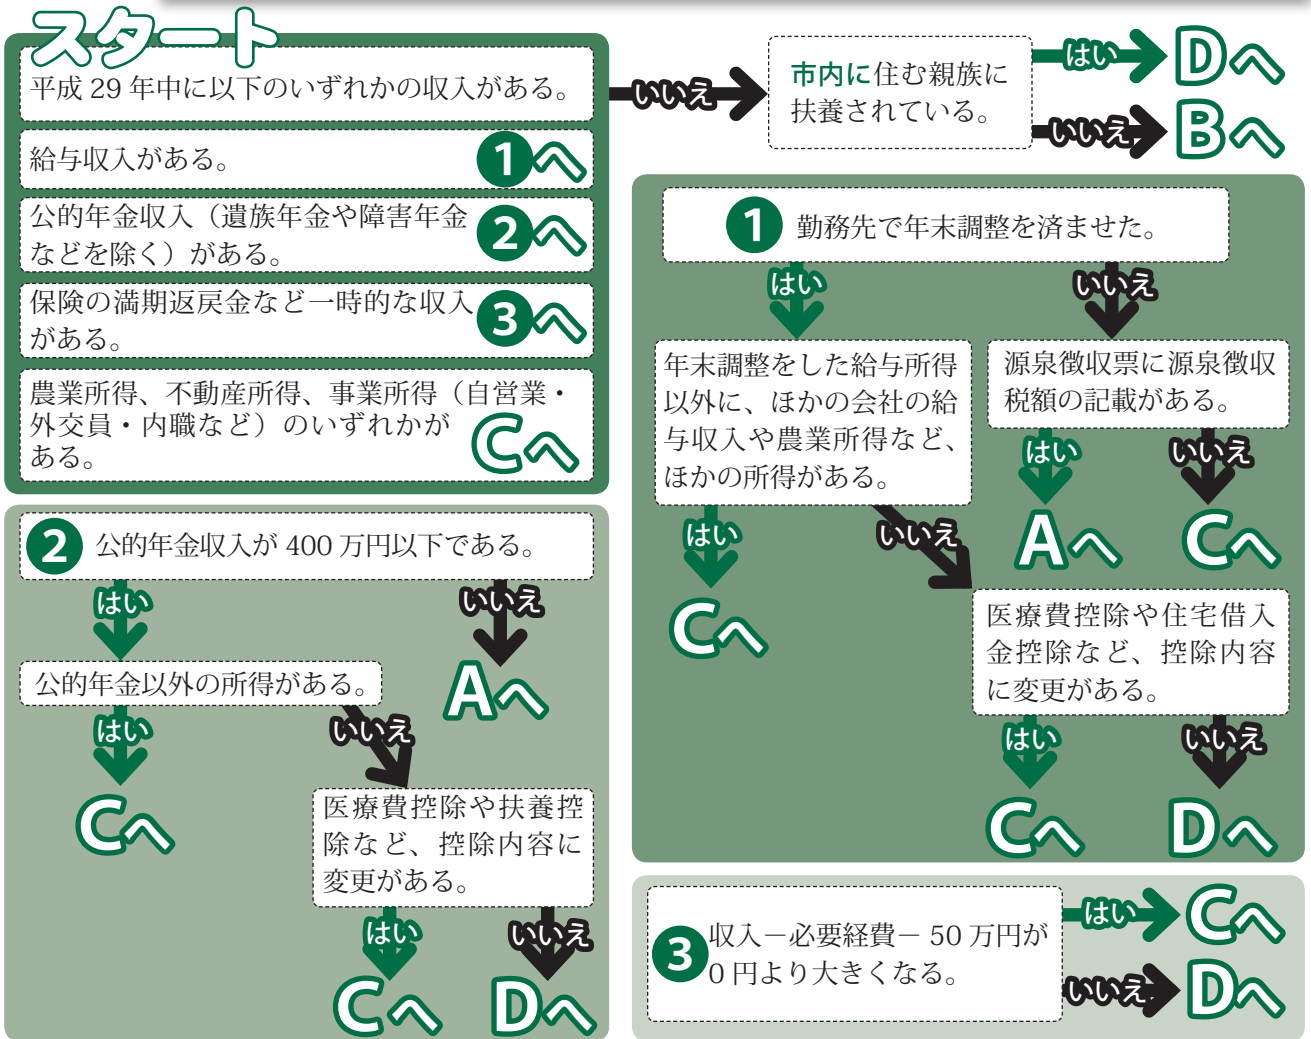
スタート

平成 29 年中に以下のいずれかの収入がある。

いいえ

市内に住む親族に扶養されている。

はい D へ

いいえ B へ

給与収入がある。 1 へ

公的年金収入（遺族年金や障害年金などを除く）がある。 2 へ

保険の満期返戻金など一時的な収入がある。 3 へ

農業所得、不動産所得、事業所得（自営業・外交員・内職など）のいずれかがある。 C へ

1 勤務先で年末調整を済ませた。

はい

年末調整をした給与所得以外に、ほかの会社の給与収入や農業所得など、ほかの所得がある。

はい C へ

いいえ

医療費控除や住宅借入金控除など、控除内容に変更がある。

はい C へ

いいえ D へ

いいえ

源泉徴収票に源泉徴収税額の記載がある。

はい A へ

いいえ C へ

2 公的年金収入が 400 万円以下である。

はい

公的年金以外の所得がある。

はい C へ

いいえ

医療費控除や扶養控除など、控除内容に変更がある。

はい C へ

いいえ D へ

いいえ A へ

3 収入－必要経費－ 50 万円が 0 円より大きくなる。

はい C へ

いいえ D へ